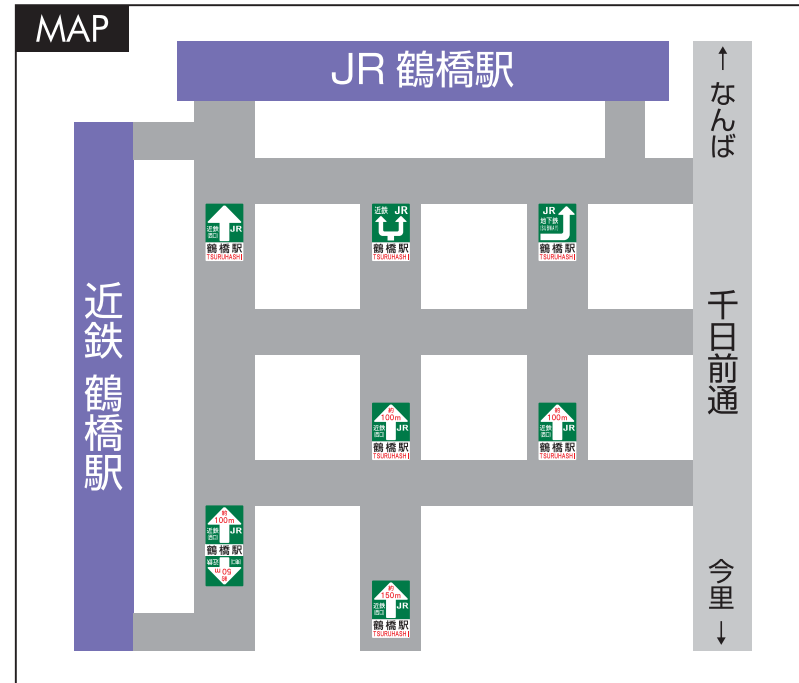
MAP

JR 鶴橋駅

↑ なんば

近鉄 鶴橋駅

千日前通

今里 ↓

近鉄 西口 JR
鶴橋駅
TSURUHASHI

近鉄 JR
鶴橋駅
TSURUHASHI

JR 地下鉄 (千日前線)
鶴橋駅
TSURUHASHI

約 100m
近鉄 西口 JR
鶴橋駅
TSURUHASHI

約 100m
近鉄 西口 JR
鶴橋駅
TSURUHASHI

約 100m
近鉄 西口 JR
鶴橋駅
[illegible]

約 150m
近鉄 西口 JR
鶴橋駅
TSURUHASHI